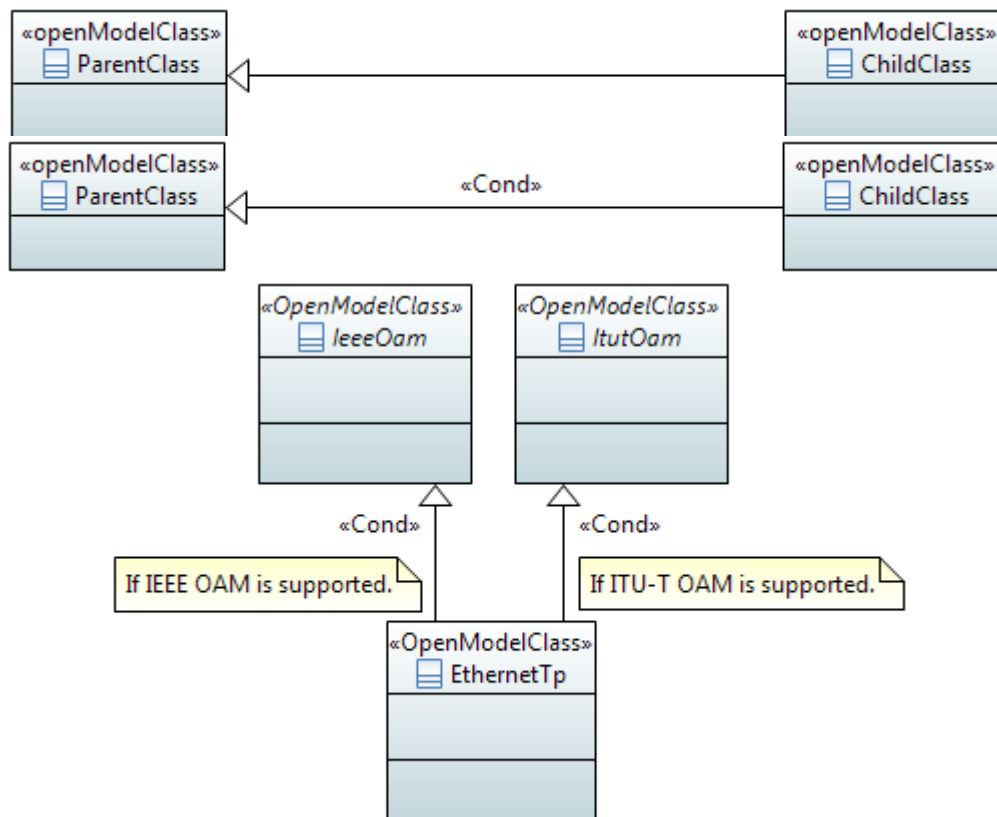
«openModelClass»
ParentClass

«openModelClass»
ChildClass

«openModelClass»
ParentClass

«Cond»

«openModelClass»
ChildClass

«OpenModelClass»
IeeeOam

«OpenModelClass»
ItutOam

«Cond»

«Cond»

If IEEE OAM is supported.

If ITU-T OAM is supported.

«OpenModelClass»
EthernetTp